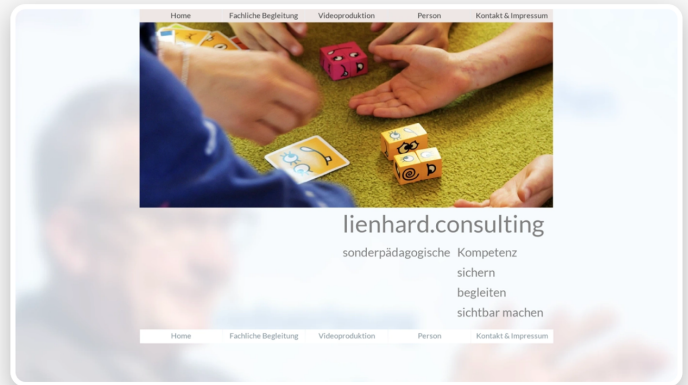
Home Fachliche Begleitung Videoproduktion Person Kontakt & Impressum

lienhard.consulting

sonderpädagogische Kompetenz
sichern
begleiten
sichtbar machen

Home Fachliche Begleitung Videoproduktion Person Kontakt & Impressum